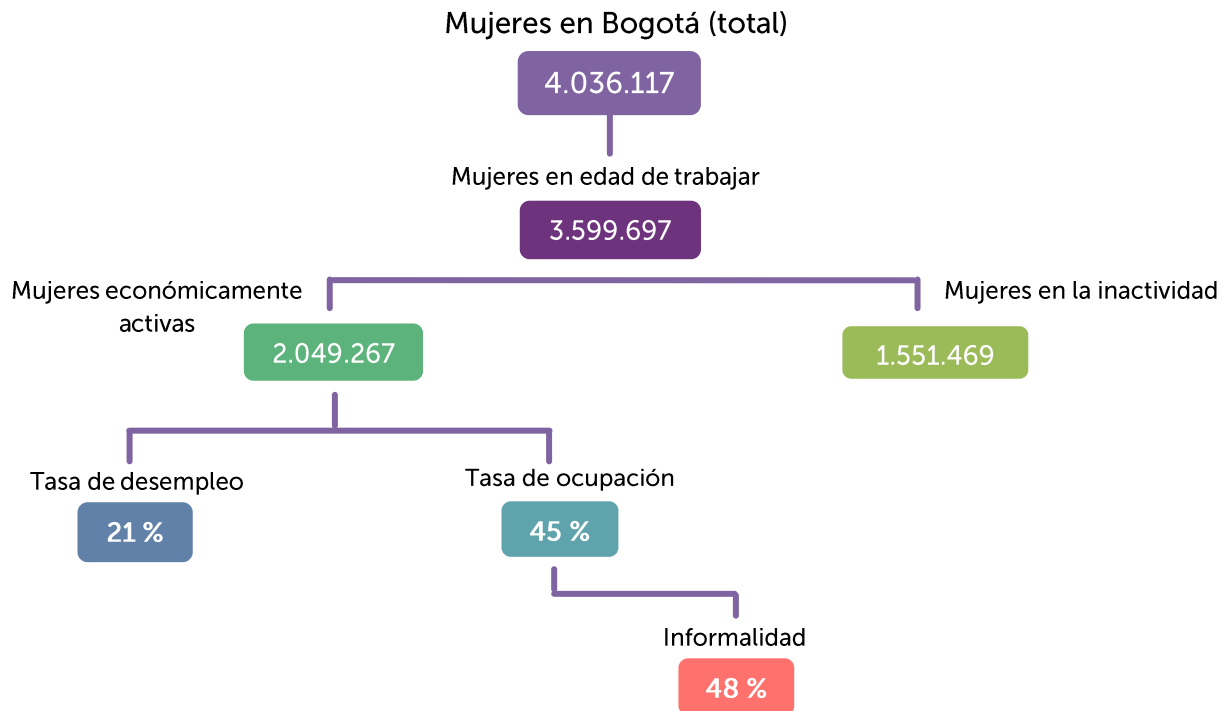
Mujeres en Bogotá (total)

4.036.117

Mujeres en edad de trabajar

3.599.697

Mujeres económicamente activas

2.049.267

Mujeres en la inactividad

1.551.469

Tasa de desempleo

21 %

Tasa de ocupación

45 %

Informalidad

48 %